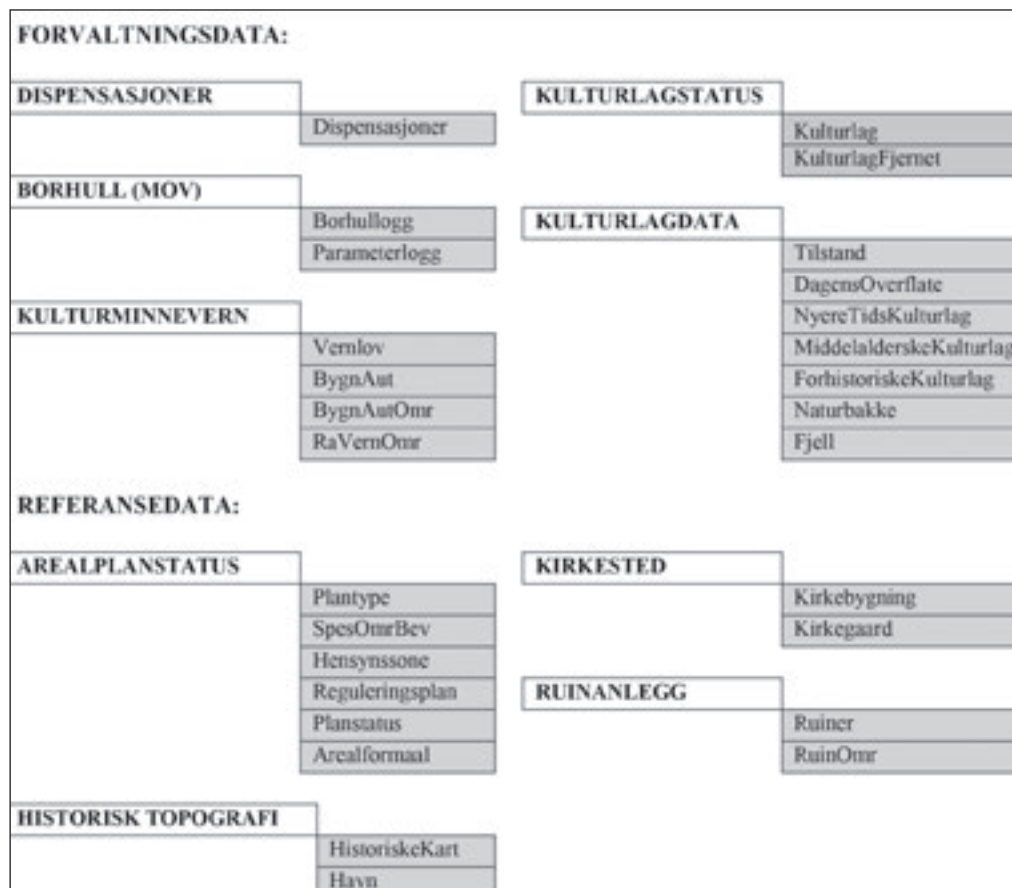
FORVALTNINGSDATA:

DISPENSASJONER
Dispensasjoner

BORHULL (MOV)
Borhullogg
Parameterlogg

KULTURMINNEVERN
Vernlov
BygnAut
BygnAutOmr
RaVernOmr

KULTURLAGSTATUS
Kulturlag
KulturlagFjernet

KULTURLAGDATA
Tilstand
DagensOverflate
NyereTidsKulturlag
MiddelalderskeKulturlag
ForhistoriskeKulturlag
Naturbakke
Fjell

REFERANSEDATA:

AREALPLANSTATUS
Plantype
SpesOmrBev
Hensynssone
Reguleringsplan
Planstatus
Arealformaal

HISTORISK TOPOGRAFI
HistoriskeKart
Havn

KIRKESTED
Kirkebygning
Kirkegaard

RUINANLEGG
Ruiner
RuinOmr